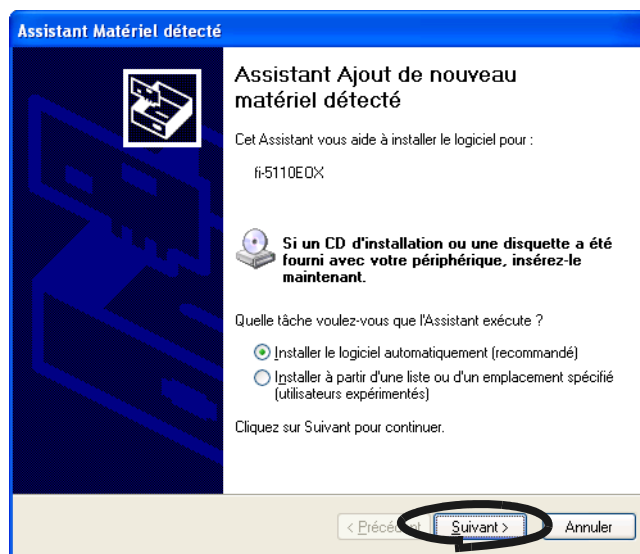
Assistant Matériel détecté

Assistant Ajout de nouveau matériel détecté

Cet Assistant vous aide à installer le logiciel pour :

fi-5110EOX

Si un CD d'installation ou une disquette a été fourni avec votre périphérique, insérez-le maintenant.

Quelle tâche voulez-vous que l'Assistant exécute ?

Installer le logiciel automatiquement (recommandé)

Installer à partir d'une liste ou d'un emplacement spécifié (utilisateurs expérimentés)

Cliquez sur Suivant pour continuer.

< Précédent | Suivant > | Annuler